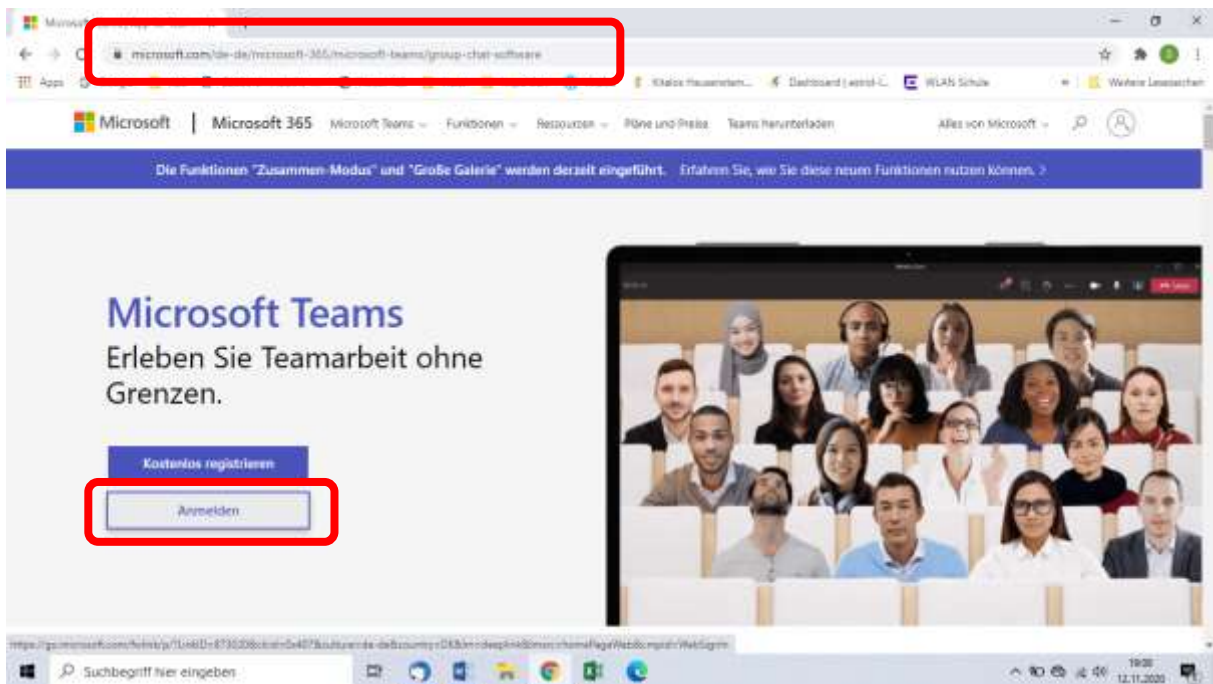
Microsoft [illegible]

microsoft.com/de-de/microsoft-365/microsoft-teams/group-chat-software

Apps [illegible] Kitalox Hausmeisterm... Dashboard | astrid-L... WLAN Schule Weitere Lesezeichen

Microsoft | Microsoft 365 Microsoft Teams Funktionen Ressourcen Pläne und Preise Teams herunterladen Alles von Microsoft

Die Funktionen "Zusammen-Modus" und "Große Galerie" werden derzeit eingeführt. Erfahren Sie, wie Sie diese neuen Funktionen nutzen können. >

Microsoft Teams
Erleben Sie Teamarbeit ohne Grenzen.

Kostenlos registrieren

Anmelden

https://go.microsoft.com/fwlink/p/?LinkID=873020&clcid=0x407&culture=de-de&country=DE&lm=deeplink&lmsrc=homePageWeb&cmpid=WebSignIn

Suchbegriff hier eingeben

19:00
12.11.2020